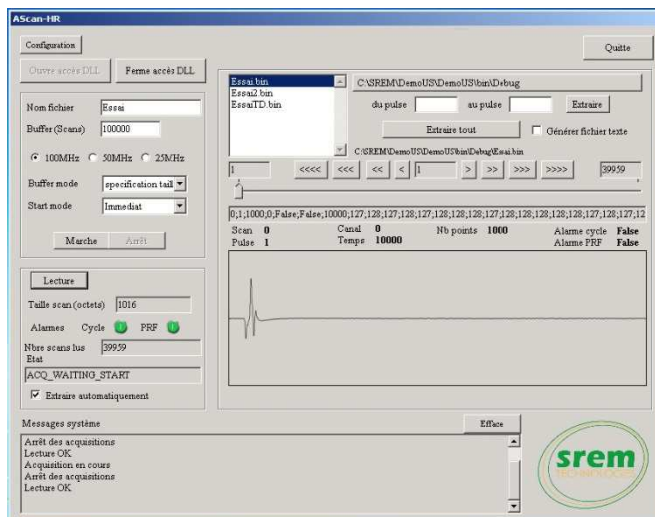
AScan-HR

Configuration

Quitte

Ouvre accès DLL

Ferme accès DLL

Essai.bin
Essai2.bin
EssaiTD.bin

C:\SREM\DemoUS\DemoUS\bin\Debug

du pulse

au pulse

Extraire

Extraire tout

Générer fichier texte

C:\SREM\DemoUS\DemoUS\bin\Debug\Essai.bin

Nom fichier
Essai

Buffer (Scans)
100000

100MHz
50MHz
25MHz

Buffer mode
specification tail

Start mode
Immediat

Marche
Arrêt

1

<<<<
<<<
<<
<
1
>
>>
>>>
>>>>

39959

0;1;1000;0;False;False;10000;127;128;127;128;127;128;128;128;127;128;128;128;128;127;128;127;12

Scan 0
Pulse 1
Canal 0
Temps 10000
Nb points 1000
Alarme cycle False
Alarme PRF False

Lecture

Taille scan (octets)
1016

Alarmes
Cycle
PRF

Nbre scans lus
39959

Etat
ACQ_WAITING_START

Extraire automatiquement

Messages système

Efface

Arrêt des acquisitions
Lecture OK
Acquisition en cours
Arrêt des acquisitions
Lecture OK

srem
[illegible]